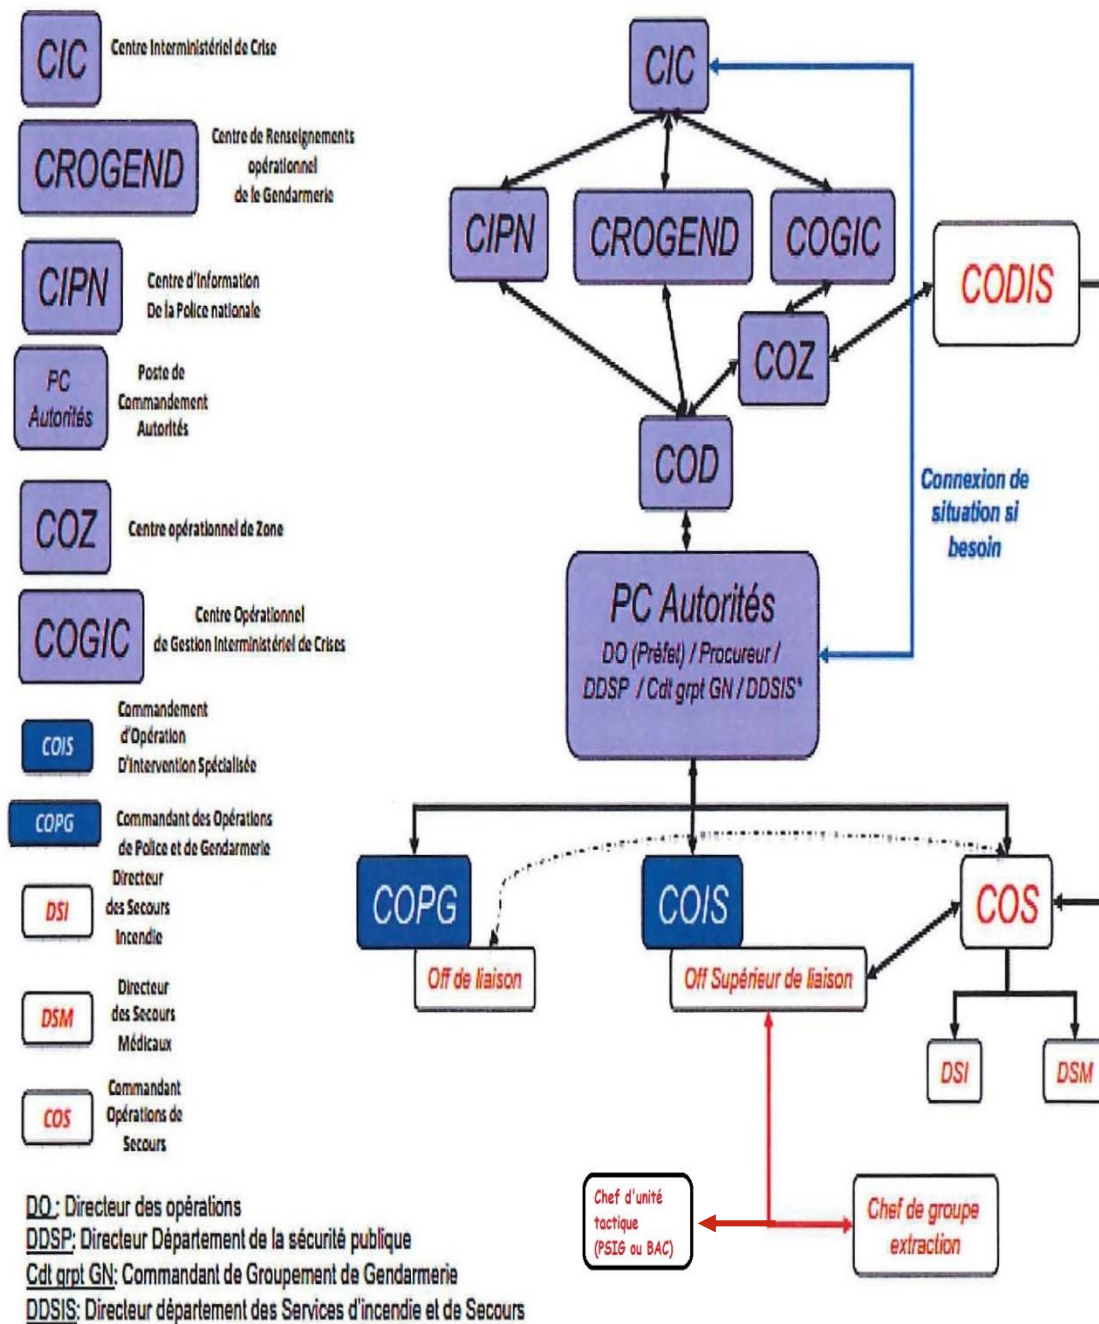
CIC Centre Interministériel de Crise

CROGEND Centre de Renseignements opérationnel de le Gendarmerie

CIPN Centre d'Information De la Police nationale

PC Autorités Poste de Commandement Autorités

COZ Centre opérationnel de Zone

COGIC Centre Opérationnel de Gestion Interministériel de Crises

COIS Commandement d'Opération D'Intervention Spécialisée

COPG Commandant des Opérations de Police et de Gendarmerie

DSI Directeur des Secours Incendie

DSM Directeur des Secours Médicaux

COS Commandant Opérations de Secours

DO : Directeur des opérations
DDSP: Directeur Département de la sécurité publique
Cdt grpt GN: Commandant de Groupement de Gendarmerie
DDSIS: Directeur département des Services d'incendie et de Secours

CIC

CIPN

CROGEND

COGIC

CODIS

COZ

COD

Connexion de situation si besoin

PC Autorités
DO (Préfet) / Procureur / DDSP / Cdt grpt GN / DDSIS*

COPG

Off de liaison

COIS

Off Supérieur de liaison

COS

DSI

DSM

Chef d'unité tactique (PSIG ou BAC)

Chef de groupe extraction